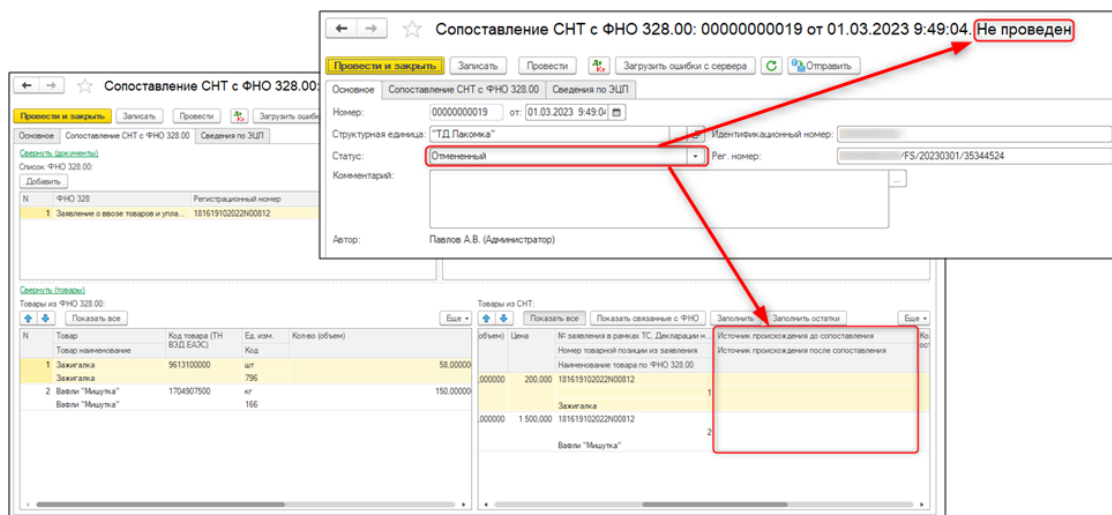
Сопоставление СНТ с ФНО 328.00:

Провести и закрыть | Записать | Провести | Загрузить ошибки

Основное | Сопоставление СНТ с ФНО 328.00 | Сведения по ЭЦП

Свернуть (документ)
Список ФНО 328.00:
Добавить

| N | ФНО 328 | Регистрационный номер |
|---|---|---|
| 1 | Заявление о ввозе товаров и упла... | 181619102022N00812 |

Свернуть (товары)
Товары из ФНО 328.00:
Показать все | Еще

| N | Товар | Код товара (ТН ВЭД ЕАЭС) | Ед. изм. | Кол-во (объем) |
|---|---|---|---|---|
| | Товар наименование | | Код | |
| 1 | Зажигалка | 9613100000 | шт | 58,00000 |
| | Зажигалка | | 796 | |
| 2 | Вафли "Мишутка" | 1704907500 | кг | 150,00000 |
| | Вафли "Мишутка" | | 166 | |

Товары из СНТ:
Показать все | Показать связанные с ФНО | Заполнить | Заполнить остатки | Еще

| объем) | Цена | № заявления в рамках ТС, Декларации н... | Источник происхождения до сопоставления | Ко... |
|---|---|---|---|---|
| | | Номер товарной позиции из заявления | Источник происхождения после сопоставления | |
| | | Наименование товара по ФНО 328.00 | | |
| ,000000 | 200,000 | 181619102022N00812 | | |
| | | 1 | | |
| | | Зажигалка | | |
| ,000000 | 1 500,000 | 181619102022N00812 | | |
| | | 2 | | |
| | | Вафли "Мишутка" | | |

Сопоставление СНТ с ФНО 328.00: 00000000019 от 01.03.2023 9:49:04. Не проведен

Провести и закрыть | Записать | Провести | Загрузить ошибки с сервера | Отправить

Основное | Сопоставление СНТ с ФНО 328.00 | Сведения по ЭЦП

Номер: 00000000019 от: 01.03.2023 9:49:04
Структурная единица: "ТД Лакомка" Идентификационный номер: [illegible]
Статус: Отмененный Рег. номер: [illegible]/FS/20230301/35344524
Комментарий:
Автор: Павлов А.В. (Администратор)